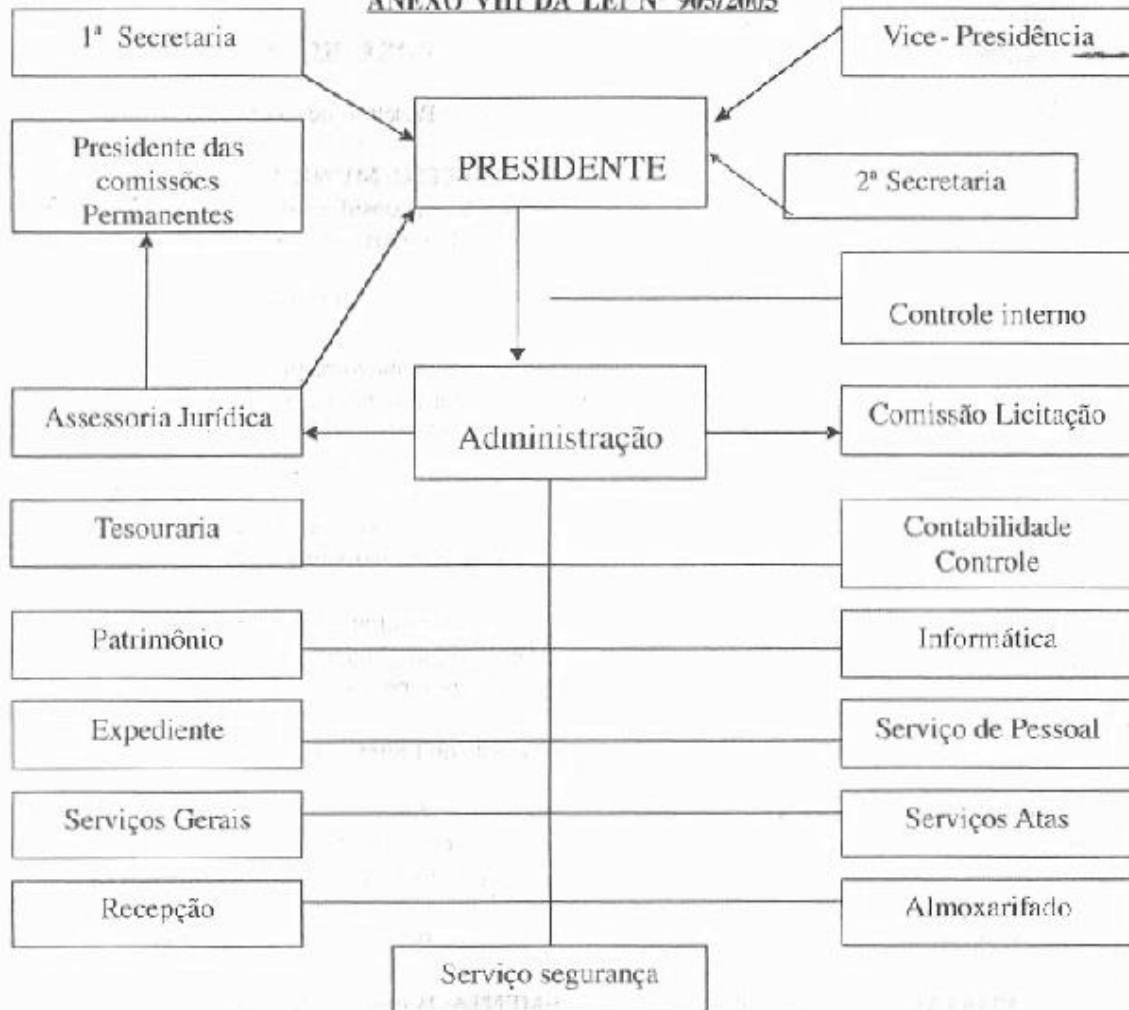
ANEXO VIII DA LEI Nº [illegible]

1ª Secretaria

Vice - Presidência

Presidente das comissões Permanentes

PRESIDENTE

2ª Secretaria

Controle interno

Assessoria Jurídica

Administração

Comissão Licitação

Tesouraria

Contabilidade Controle

Patrimônio

Informática

Expediente

Serviço de Pessoal

Serviços Gerais

Serviços Atas

Recepção

Almoxarifado

Serviço segurança